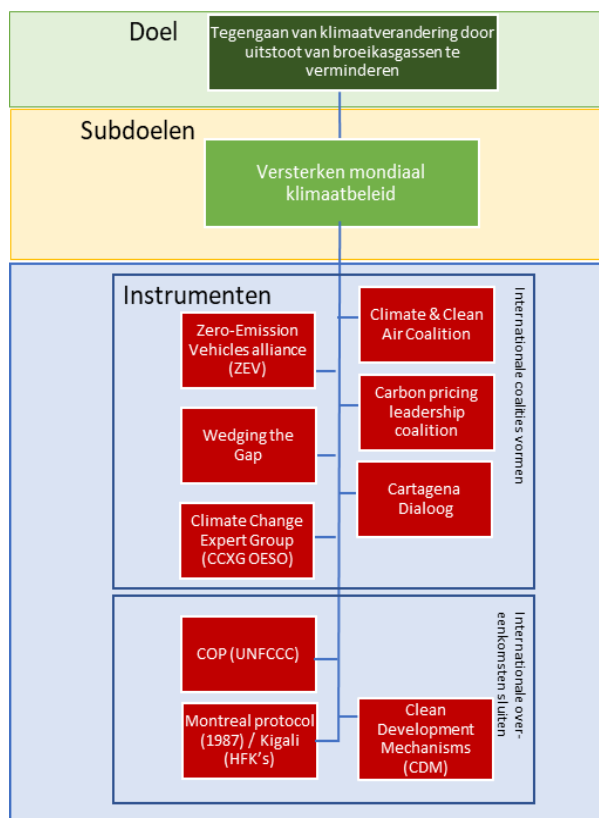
Doel

Tegengaan van klimaatverandering door uitstoot van broeikasgassen te verminderen

Subdoelen

Versterken mondiaal klimaatbeleid

Instrumenten

Internationale coalities vormen

Zero-Emission Vehicles alliance (ZEV)

Climate & Clean Air Coalition

Carbon pricing leadership coalition

Wedging the Gap

Cartagena Dialoog

Climate Change Expert Group (CCXG OESO)

Internationale overeenkomsten sluiten

COP (UNFCCC)

Montreal protocol (1987) / Kigali (HFK's)

Clean Development Mechanisms (CDM)